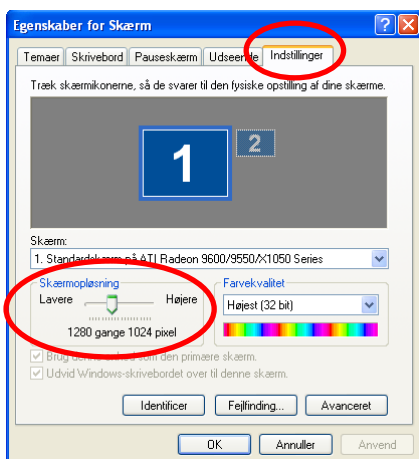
Egenskaber for Skærm

Temaer | Skrivebord | Pauseskærm | Udseende | Indstillinger

Træk skærmikonerne, så de svarer til den fysiske opstilling af dine skærme.

1

2

Skærm:

1. Standardskærm på ATI Radeon 9600/9550/X1050 Series

Skærmopløsning

Lavere

Højere

1280 gange 1024 pixel

Farvekvalitet

Højest (32 bit)

Brug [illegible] som den primære skærm.

Udvid Windows-skrivebordet over til denne skærm.

Identificer

Fejlfinding...

Avanceret

OK

Annuller

Anvend